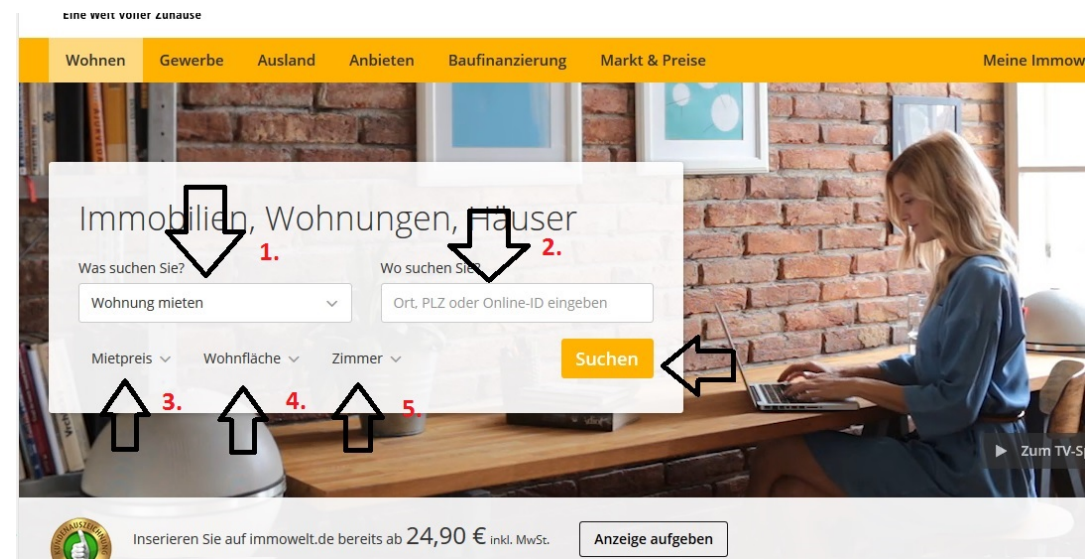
Eine Welt voller Zuhause

Wohnen Gewerbe Ausland Anbieten Baufinanzierung Markt & Preise Meine Immow

Immo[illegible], Wohnungen, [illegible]user

1.

2.

Was suchen Sie?

Wohnung mieten

Wo suchen Sie?

Ort, PLZ oder Online-ID eingeben

Mietpreis Wohnfläche Zimmer

Suchen

3. 4. 5.

Zum TV-S

Inserieren Sie auf immowelt.de bereits ab 24,90 € inkl. MwSt.

Anzeige aufgeben